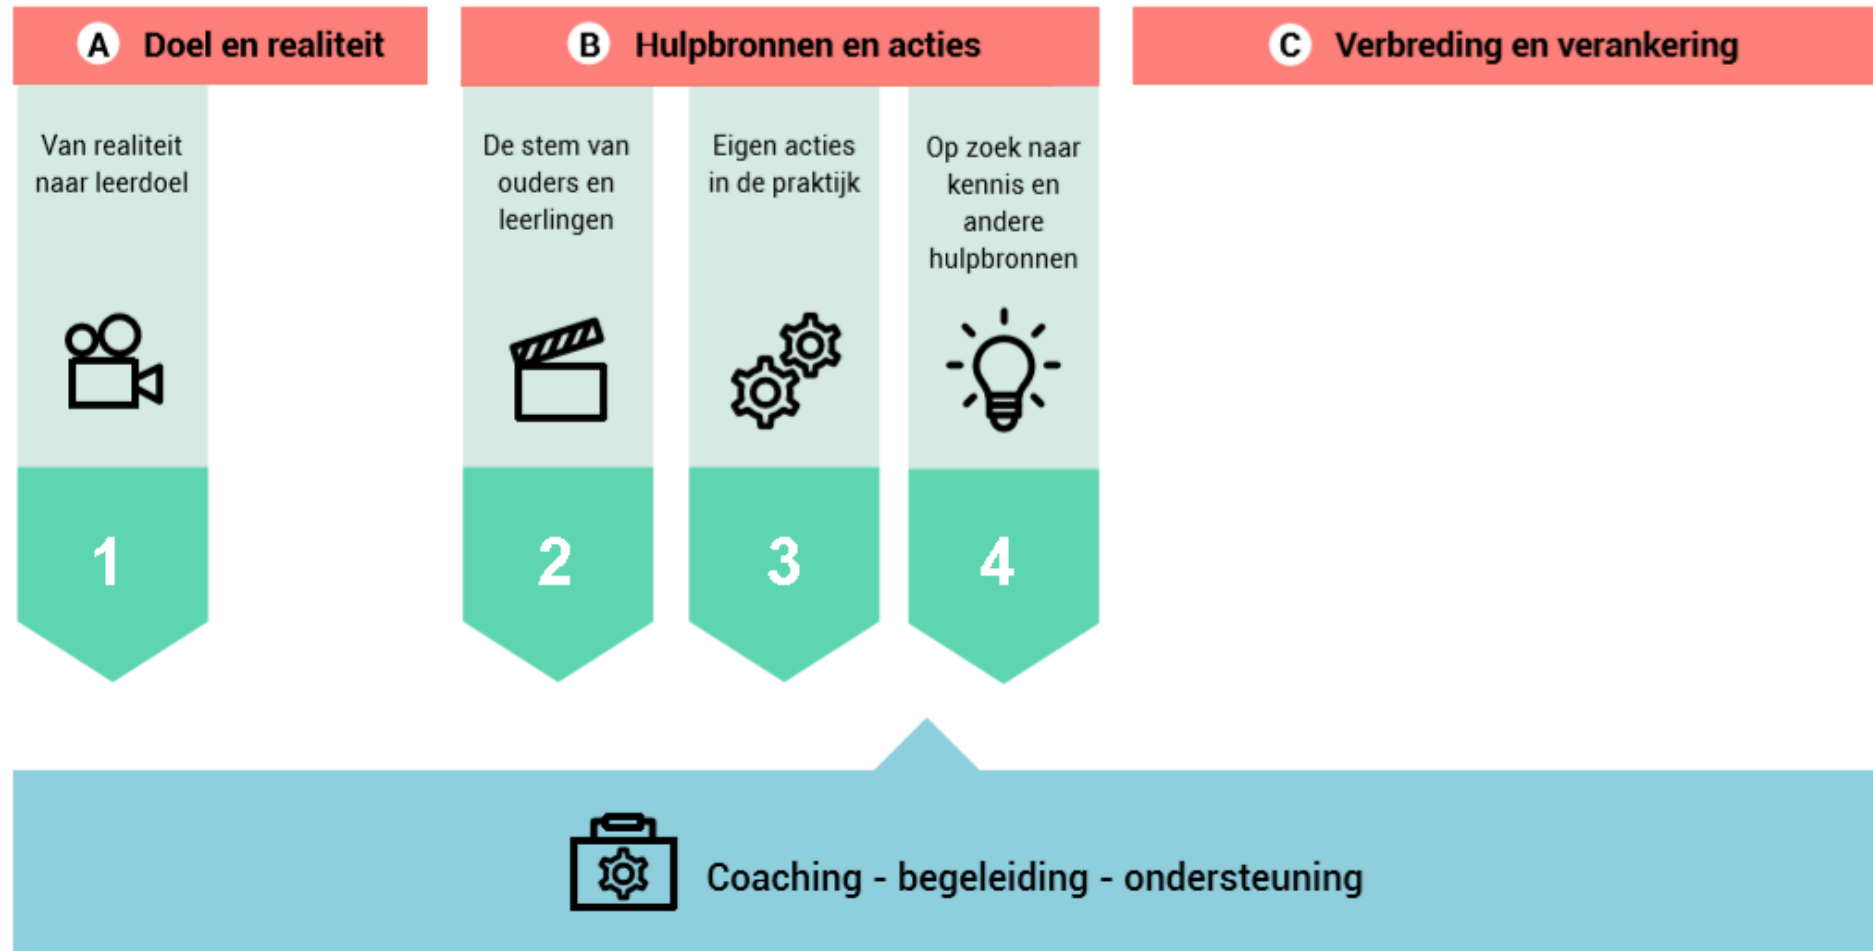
A Doel en realiteit

B Hulpbronnen en acties

C Verbreding en verankering

Van realiteit naar leerdoel

1

De stem van ouders en leerlingen

2

Eigen acties in de praktijk

3

Op zoek naar kennis en andere hulpbronnen

4

Coaching - begeleiding - ondersteuning